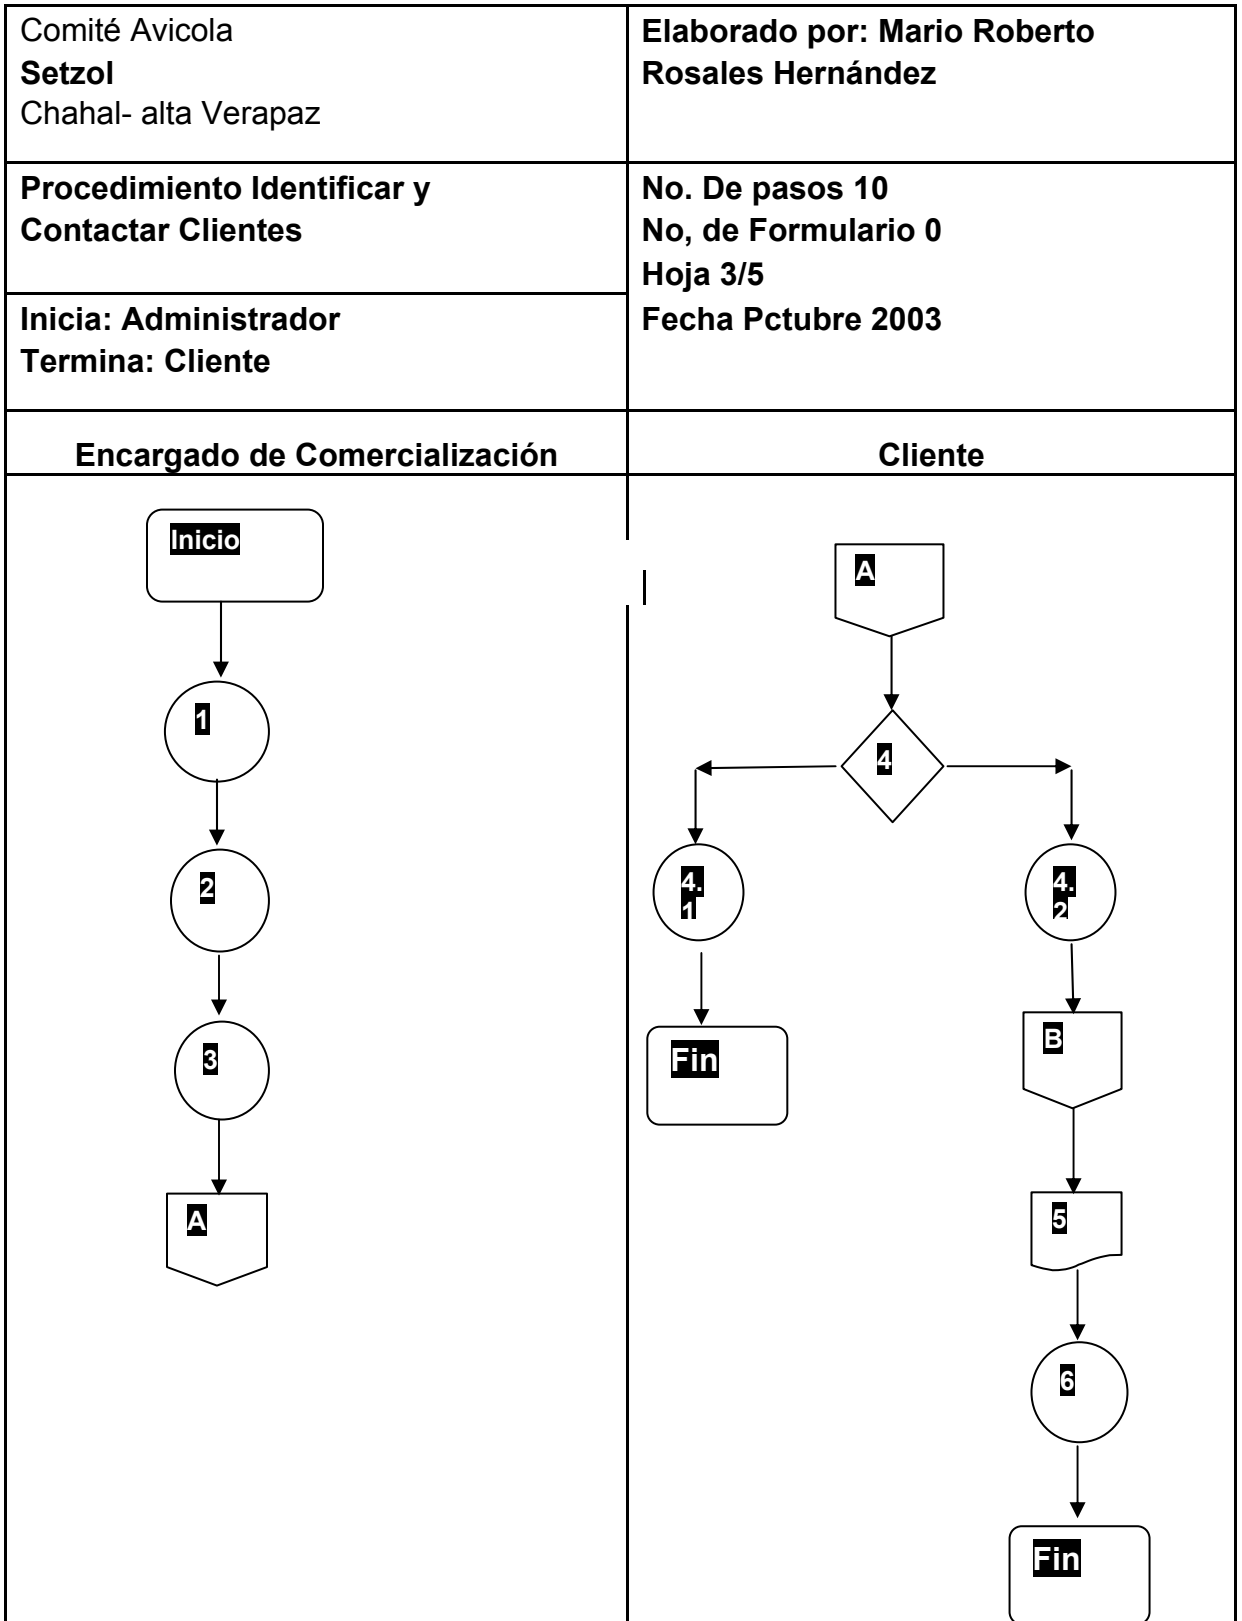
| Comité Avicola **Setzol** Chahal- alta Verapaz | **Elaborado por: Mario Roberto Rosales Hernández** |
|---|---|
| **Procedimiento Identificar y Contactar Clientes** | **No. De pasos 10 No, de Formulario 0 Hoja 3/5 Fecha Pctubre 2003** |
| **Inicia: Administrador Termina: Cliente** | |
| **Encargado de Comercialización** | **Cliente** |

Inicio

1

2

3

A

A

4

4.
1

Fin

4.
2

B

5

6

Fin